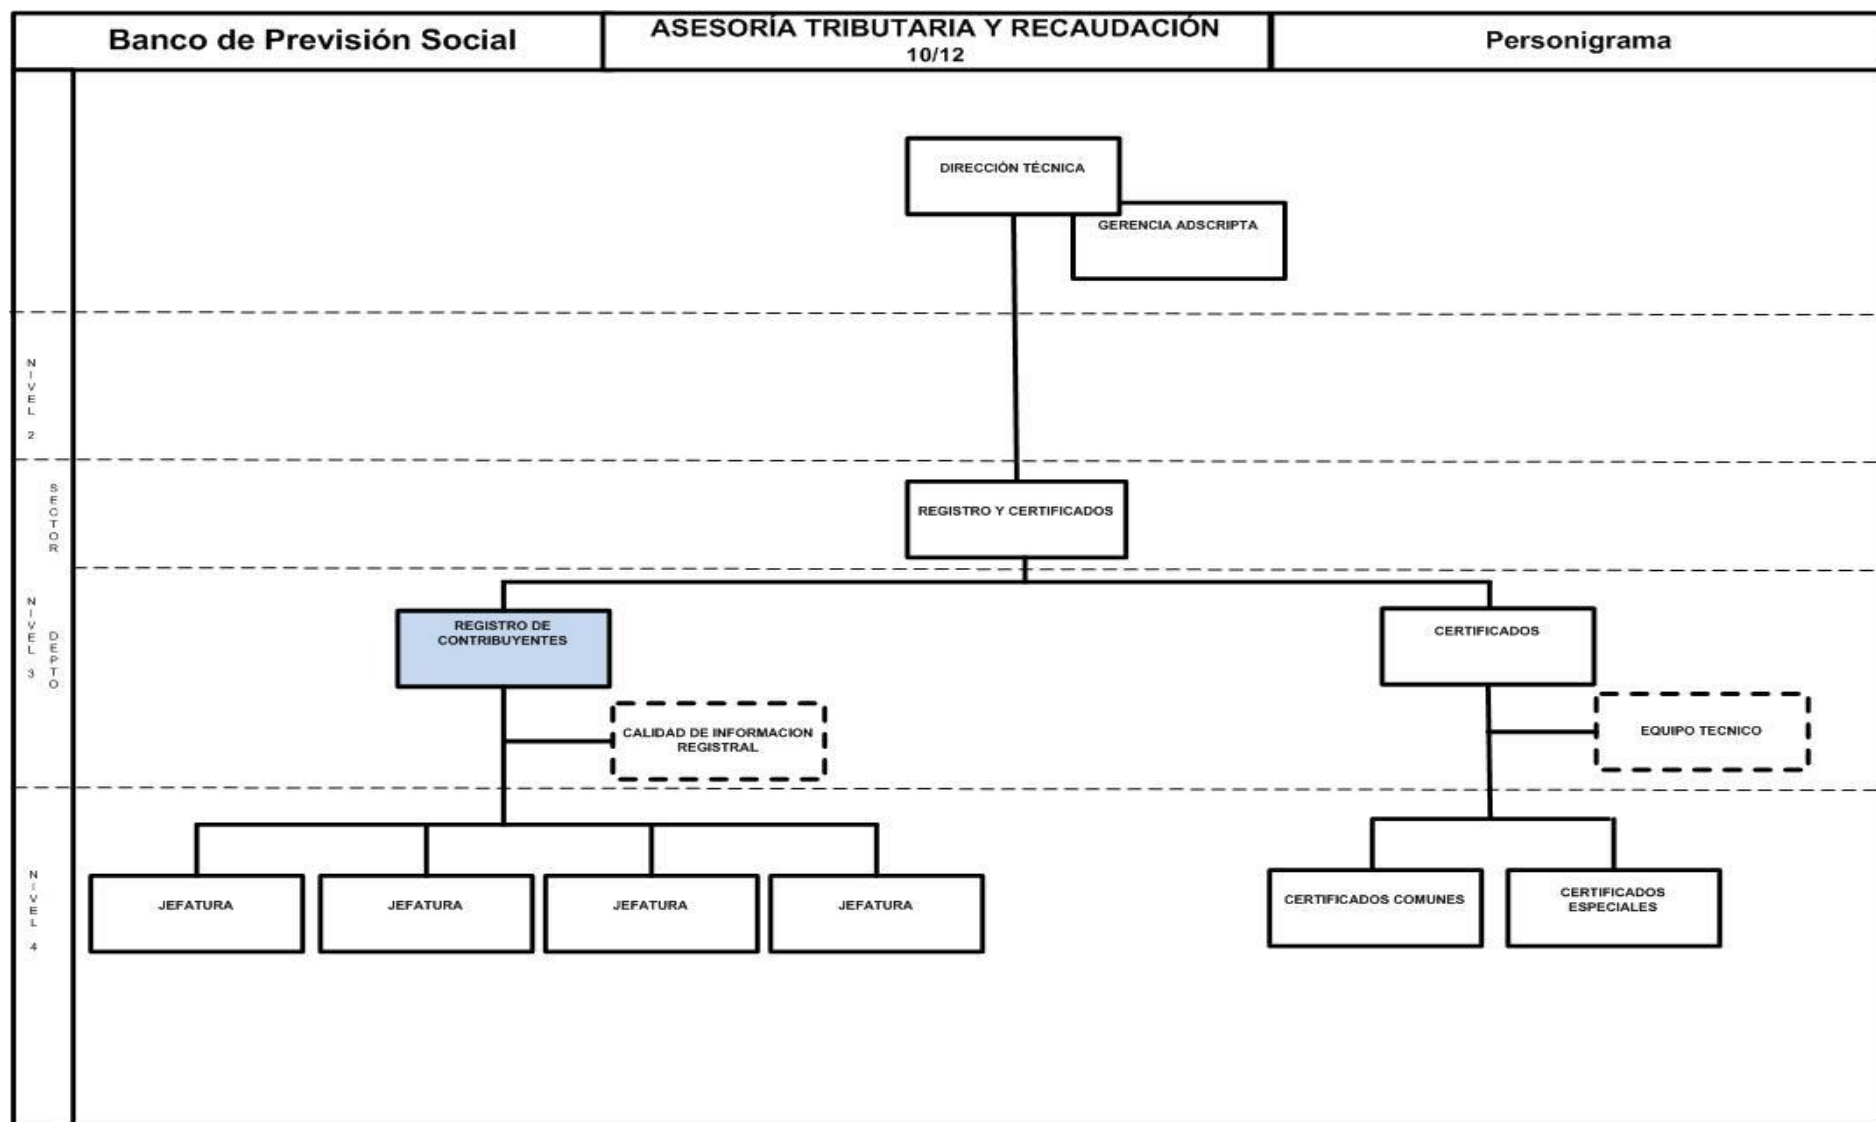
Banco de Previsión Social

ASESORÍA TRIBUTARIA Y RECAUDACIÓN
10/12

Personigrama

DIRECCIÓN TÉCNICA

GERENCIA ADSCRIPTA

NIVEL 2

SECTOR

REGISTRO Y CERTIFICADOS

NIVEL 3

DEPTO

REGISTRO DE CONTRIBUYENTES

CERTIFICADOS

CALIDAD DE INFORMACION REGISTRAL

EQUIPO TECNICO

NIVEL 4

JEFATURA

JEFATURA

JEFATURA

JEFATURA

CERTIFICADOS COMUNES

CERTIFICADOS ESPECIALES